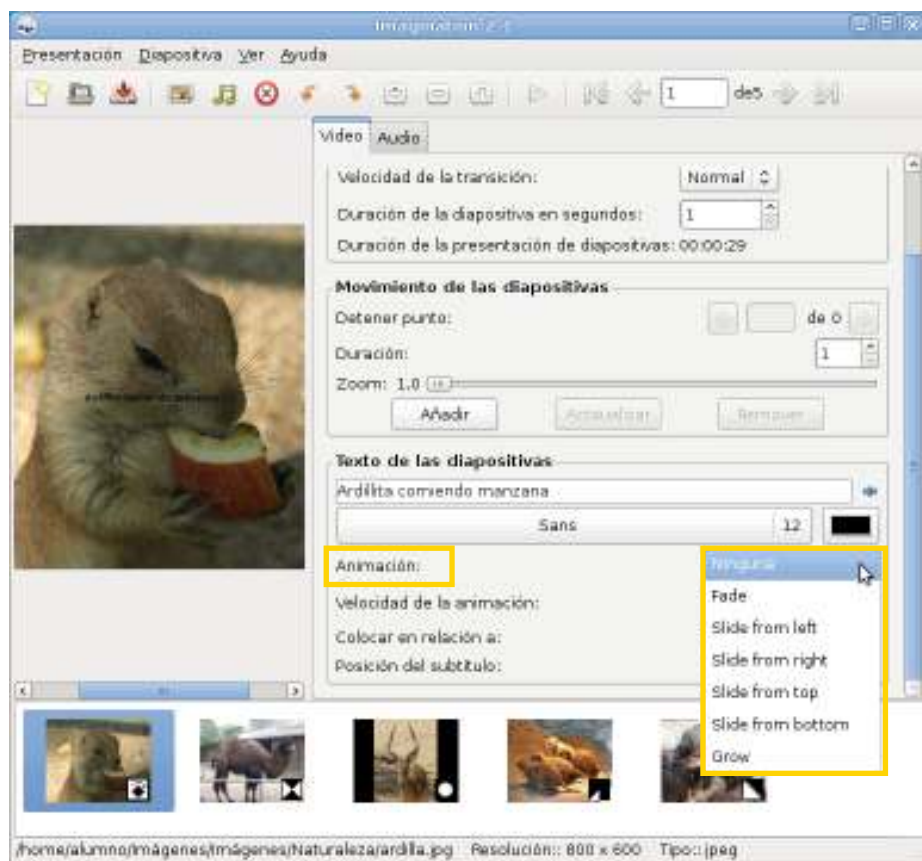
Imagination 2.1

Presentación Diapositiva Ver Ayuda

1 de5

Video Audio

Velocidad de la transición: Normal

Duración de la diapositiva en segundos: 1

Duración de la presentación de diapositivas: 00:00:29

Movimiento de las diapositivas

Detener punto: de 0

Duración: 1

Zoom: 1,0

Añadir Actualizar Remover

Texto de las diapositivas

Ardilita comiendo manzana

Sans 12

Animación:

Velocidad de la animación:

Colocar en relación a:

Posición del subtítulo:

Ninguna
Fade
Slide from left
Slide from right
Slide from top
Slide from bottom
Grow

/home/alumno/Imágenes/Imágenes/Naturaleza/ardilla.jpg Resolución:: 800 x 600 Tipo:: jpeg